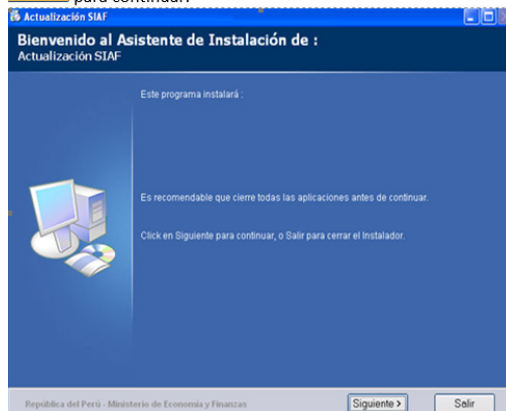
para continuar.

Actualización SIAF

Bienvenido al Asistente de Instalación de :
Actualización SIAF

Este programa instalará :

Es recomendable que cierre todas las aplicaciones antes de continuar.

Click en Siguiente para continuar, o Salir para cerrar el Instalador.

República del Perú - Ministerio de Economía y Finanzas

Siguiente >

Salir